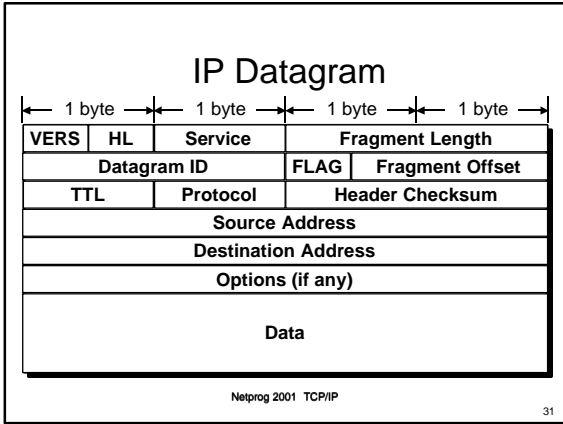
IP Datagram

1 byte 1 byte 1 byte 1 byte

| VERS | HL | Service | Fragment Length |
|---|---|---|---|
| Datagram ID | | FLAG | Fragment Offset |
| TTL | Protocol | Header Checksum | |
| Source Address | | | |
| Destination Address | | | |
| Options (if any) | | | |
| Data | | | |

Netprog 2001 TCP/IP

31